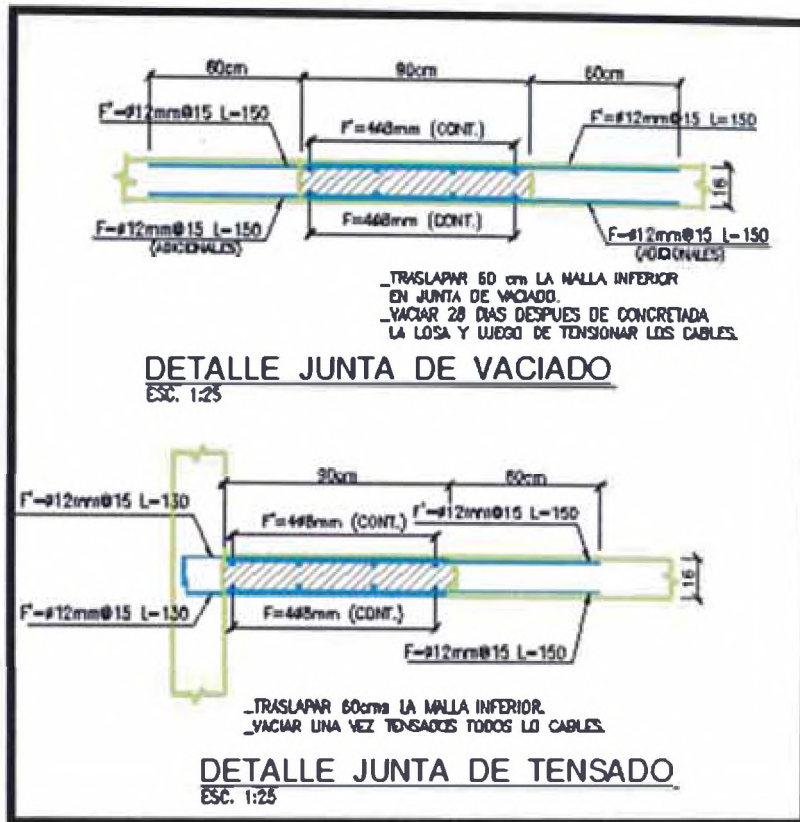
60cm
90cm
60cm
F'=ø12mm@15 L=150
F'=4ø8mm (CONT.)
F'=ø12mm@15 L=150
16
F=ø12mm@15 L=150
(ADICIONALES)
F=4ø8mm (CONT.)
F=ø12mm@15 L=150
(ADICIONALES)

_TRASLAPAR 60 cm LA MALLA INFERIOR EN JUNTA DE VACIADO.
_VACIAR 28 DIAS DESPUES DE CONCRETADA LA LOSA Y LUEGO DE TENSIONAR LOS CABLES.

DETALLE JUNTA DE VACIADO
ESC. 1:25

90cm
60cm
F'=ø12mm@15 L=130
F'=4ø8mm (CONT.)
F'=ø12mm@15 L=150
16
F'=ø12mm@15 L=130
F=4ø8mm (CONT.)
F=ø12mm@15 L=150

_TRASLAPAR 60cms LA MALLA INFERIOR.
_VACIAR UNA VEZ TENSADOS TODOS LO CABLES.

DETALLE JUNTA DE TENSADO
ESC. 1:25